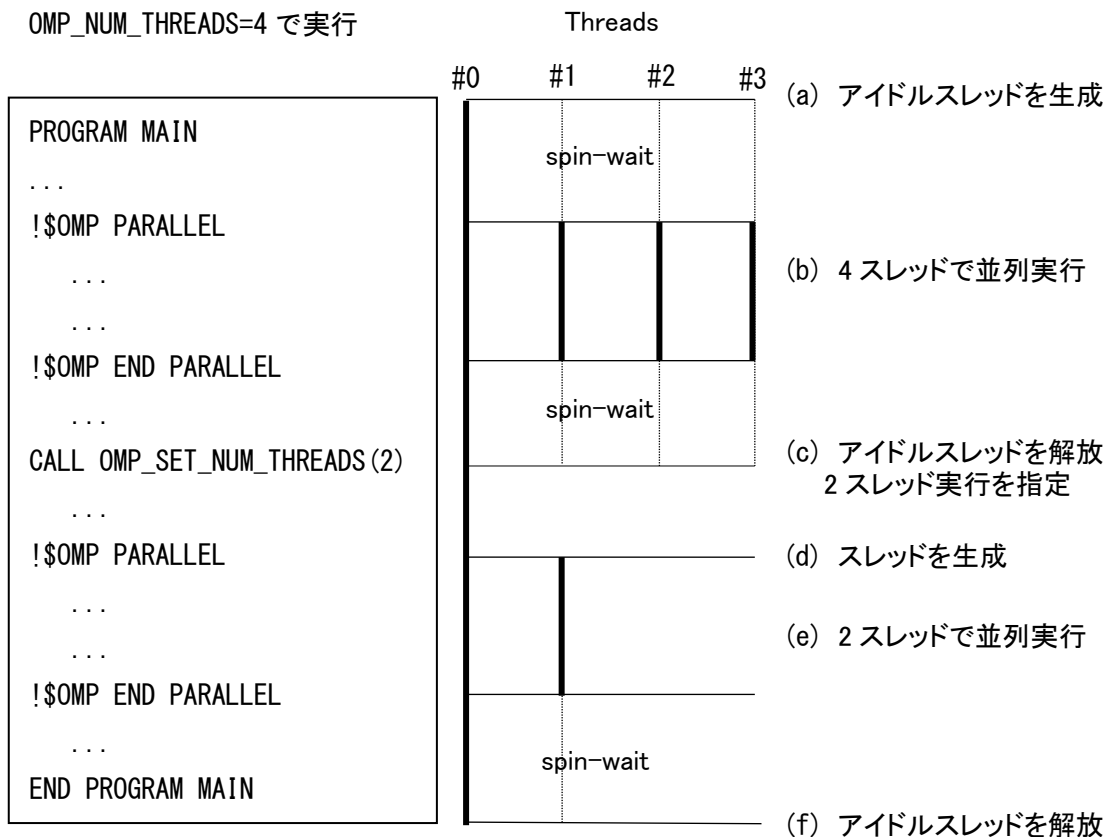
OMP_NUM_THREADS=4 で実行

Threads

#0 #1 #2 #3

PROGRAM MAIN
...
!$OMP PARALLEL
...
...
!$OMP END PARALLEL
...
CALL OMP_SET_NUM_THREADS(2)
...
!$OMP PARALLEL
...
...
!$OMP END PARALLEL
...
END PROGRAM MAIN

spin-wait

spin-wait

spin-wait

(a) アイドルスレッドを生成

(b) 4 スレッドで並列実行

(c) アイドルスレッドを解放
2 スレッド実行を指定

(d) スレッドを生成

(e) 2 スレッドで並列実行

(f) アイドルスレッドを解放